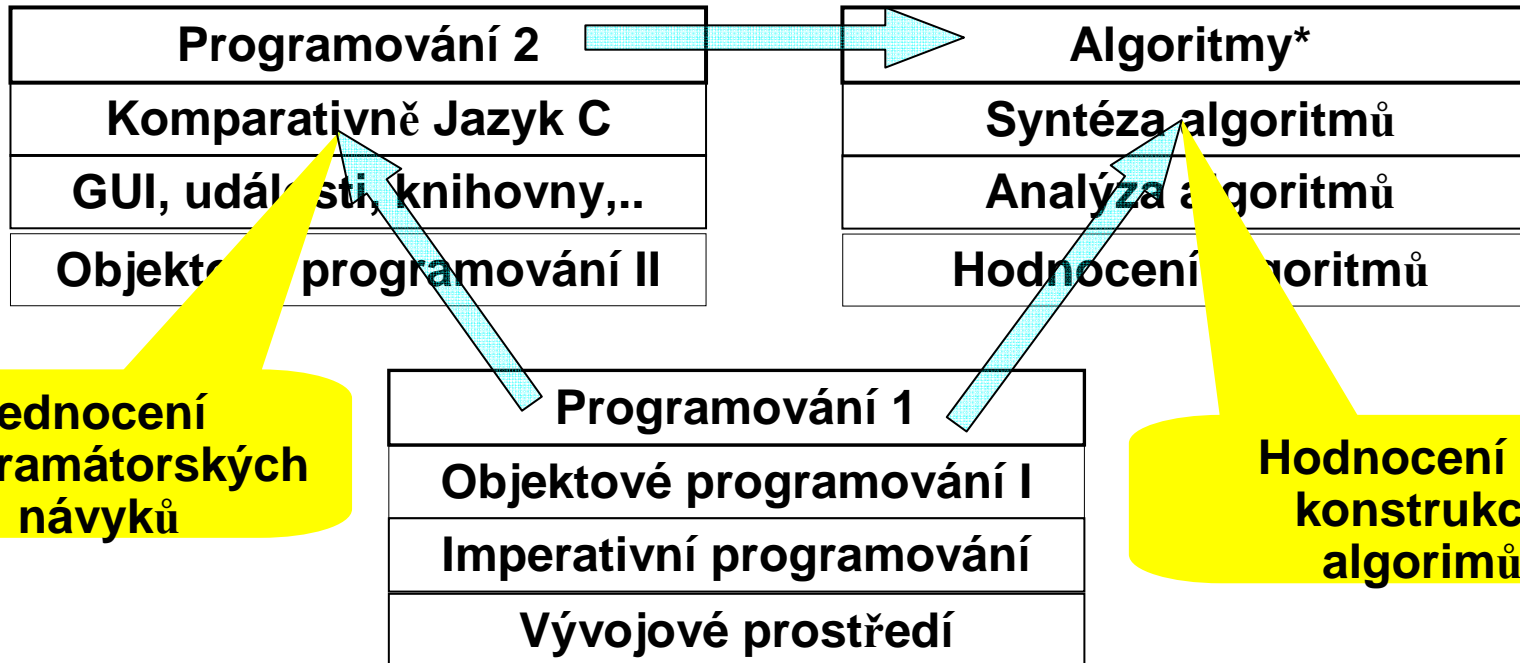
Programování 2

Komparativně Jazyk C

GUI, událsti, knihovny,..

Objekto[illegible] programování II

Algoritmy*

Syntéza algoritmů

Analýza a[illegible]goritmů

Hodnocení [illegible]oritmů

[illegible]ednocení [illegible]ramátorských návyků

Programování 1

Objektové programování I

Imperativní programování

Vývojové prostředí

Hodnocení konstrukc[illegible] algorimů